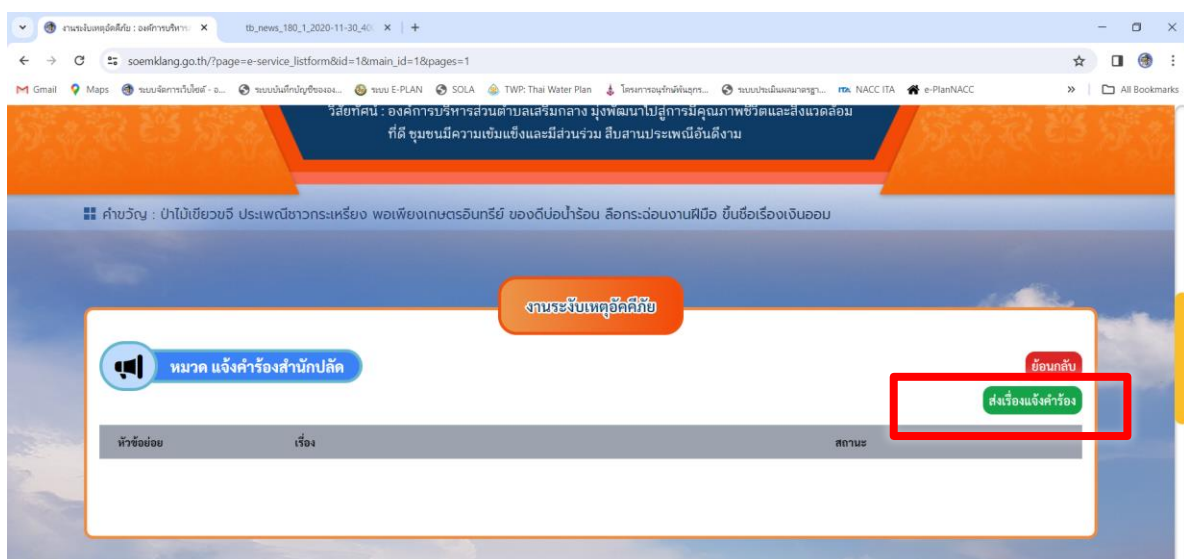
งานระงับเหตุอัคคีภัย : องค์การบริหาร ×
tb_news_180_1_2020-11-30_40( ×
+

soemklang.go.th/?page=e-service_listform&id=1&main_id=1&pages=1

Gmail Maps ระบบจัดการเว็บไซต์ - อ... ระบบบันทึกบัญชีขององ... ระบบ E-PLAN SOLA TWP: Thai Water Plan โครงการอนุรักษ์พันธุกร... ระบบประเมินผลมาตรฐา... NACC ITA e-PlanNACC
All Bookmarks

วิสัยทัศน์ : องค์การบริหารส่วนตำบลเสริมกลาง มุ่งพัฒนาไปสู่การมีคุณภาพชีวิตและสิ่งแวดล้อมที่ดี ชุมชนมีความเข้มแข็งและมีส่วนร่วม สืบสานประเพณีอันดีงาม

คำขวัญ : ป่าไม้เขียวขจี ประเพณีชาวกระเหรี่ยง พอเพียงเกษตรอินทรีย์ ของดีบ่อน้ำร้อน ลือกระฉ่อนงานฝีมือ ขึ้นชื่อเรื่องเงินออม

งานระงับเหตุอัคคีภัย

หมวด แจ้งคำร้องสำนักปลัด

ย้อนกลับ

ส่งเรื่องแจ้งคำร้อง

| หัวข้อย่อย | เรื่อง | สถานะ |
|---|---|---|